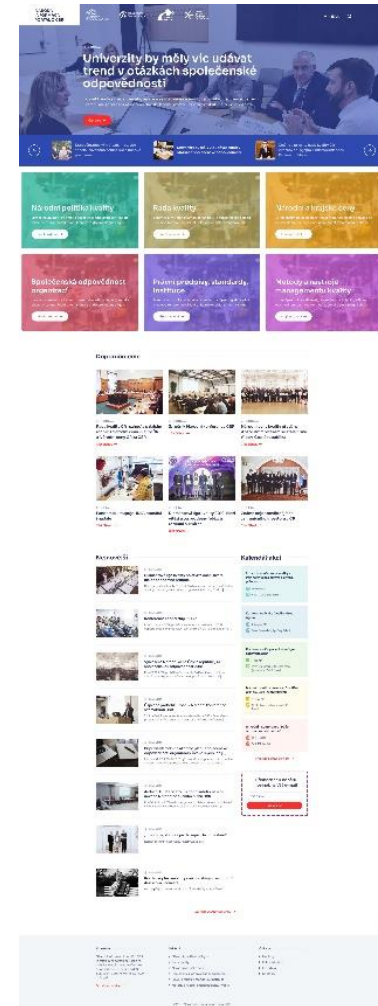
Univerzity by měly více udávat trend v otázkách společenské odpovědnosti

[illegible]

Národní politika kvality

Rada kvality

Národní a krajské ceny

Společenská odpovědnost organizací

Právní předpisy, standardy, instituce

Metody a nástroje managementu kvality

Doporučujeme

Kalendář akcí

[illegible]